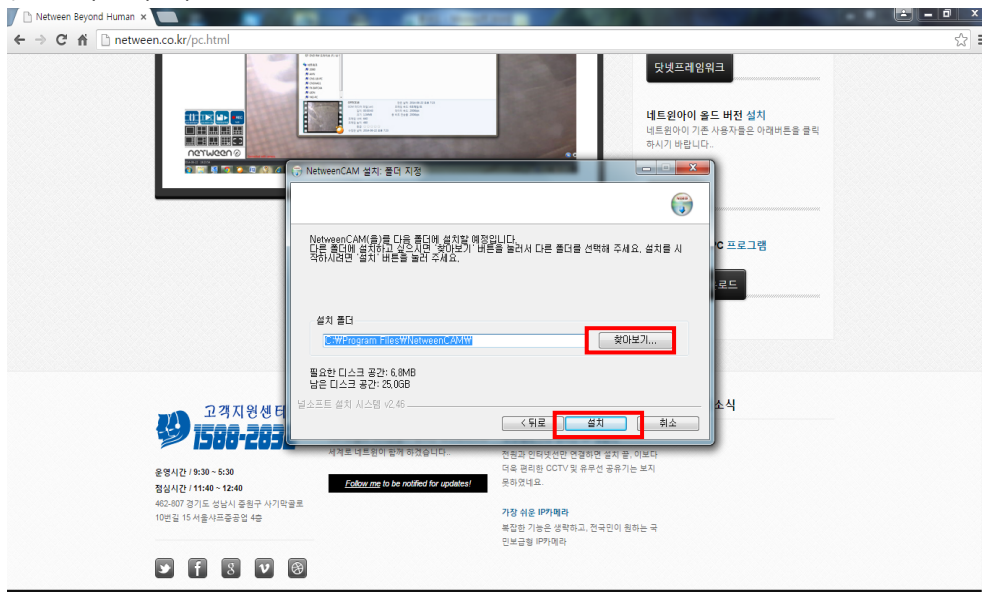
Netween Beyond Human ×

netween.co.kr/pc.html

닷넷프레임워크

네트윈아이 올드 버전 설치
네트윈아이 기존 사용자들은 아래버튼을 클릭하시기 바랍니다.

C 프로그램

로드

NetweenCAM 설치: 폴더 지정

NetweenCAM(을)를 다음 폴더에 설치할 예정입니다.
다른 폴더에 설치하고 싶으시면 '찾아보기' 버튼을 눌러서 다른 폴더를 선택해 주세요. 설치를 시작하시려면 '설치' 버튼을 눌러 주세요.

설치 폴더
C:\Program Files\NetweenCAM\
찾아보기...

필요한 디스크 공간: 6.8MB
남은 디스크 공간: 25.0GB

널소프트 설치 시스템 v2.46

< 뒤로
설치
취소

고객지원센터
1588-283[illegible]

운영시간 / 9:30 ~ 5:30
점심시간 / 11:40 ~ 12:40
462-807 경기도 성남시 중원구 사기막골로 10번길 15 서울샤프중공업 4층

세계로 네트윈이 함께 하겠습니다.

Follow me to be notified for updates!

소식

전원과 인터넷선만 연결하면 설치 끝, 이보다 더욱 편리한 CCTV 및 유무선 공유기는 보지 못하였네요.

가장 쉬운 IP카메라
복잡한 기능은 생략하고, 전국민이 원하는 국민보급형 IP카메라